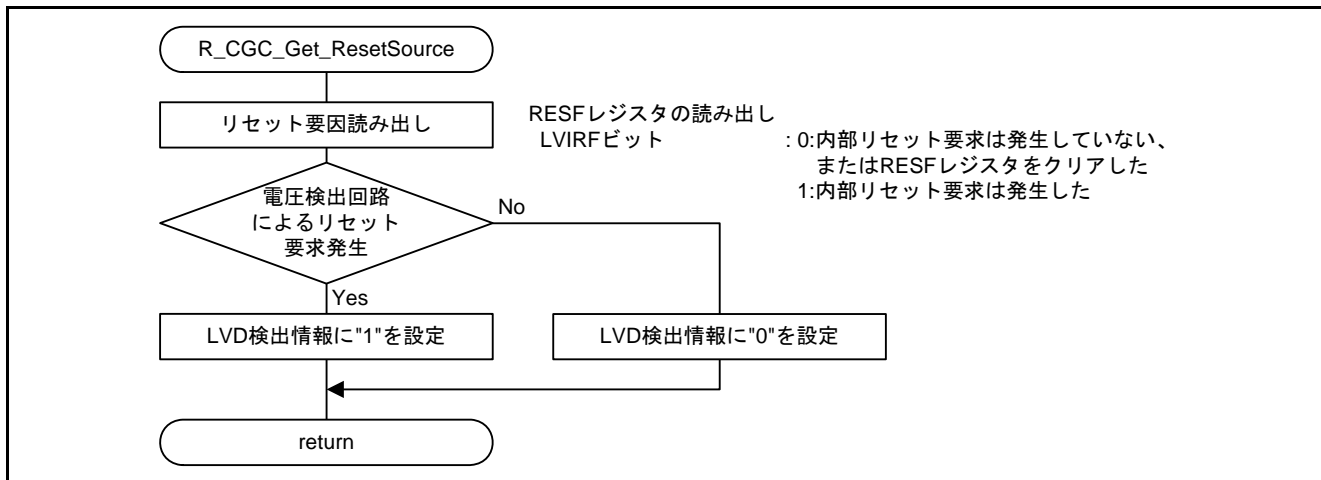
R_CGC_Get_ResetSource

リセット要因読み出し

RESFレジスタの読み出し
LVIRFビット : 0:内部リセット要求は発生していない、またはRESFレジスタをクリアした
1:内部リセット要求は発生した

電圧検出回路によるリセット要求発生

No

Yes

LVD検出情報に"1"を設定

LVD検出情報に"0"を設定

return